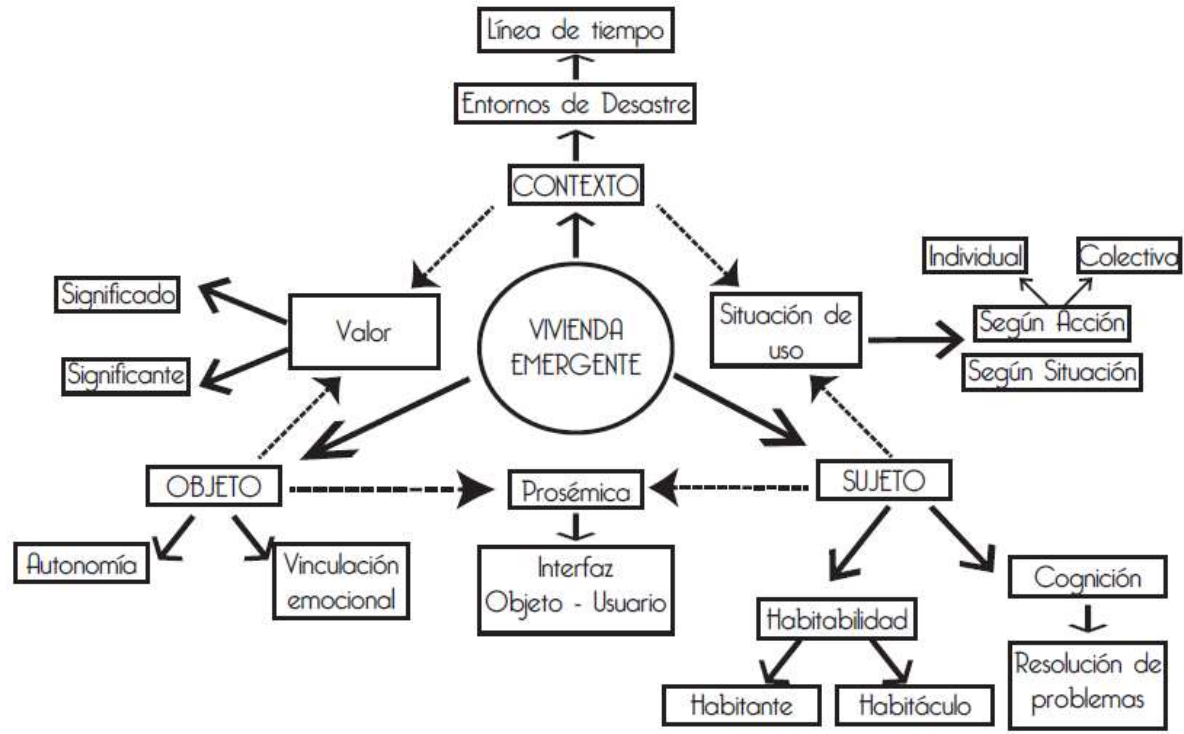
Línea de tiempo

Entornos de Desastre

CONTEXTO

Individual

Colectiva

Significado

Valor

VIVIENDA EMERGENTE

Situación de uso

Según Acción

Significante

Según Situación

OBJETO

Prosémica

SUJETO

Autonomía

Vinculación emocional

Interfaz Objeto - Usuario

Cognición

Habitabilidad

Resolución de problemas

Habitante

Habitáculo